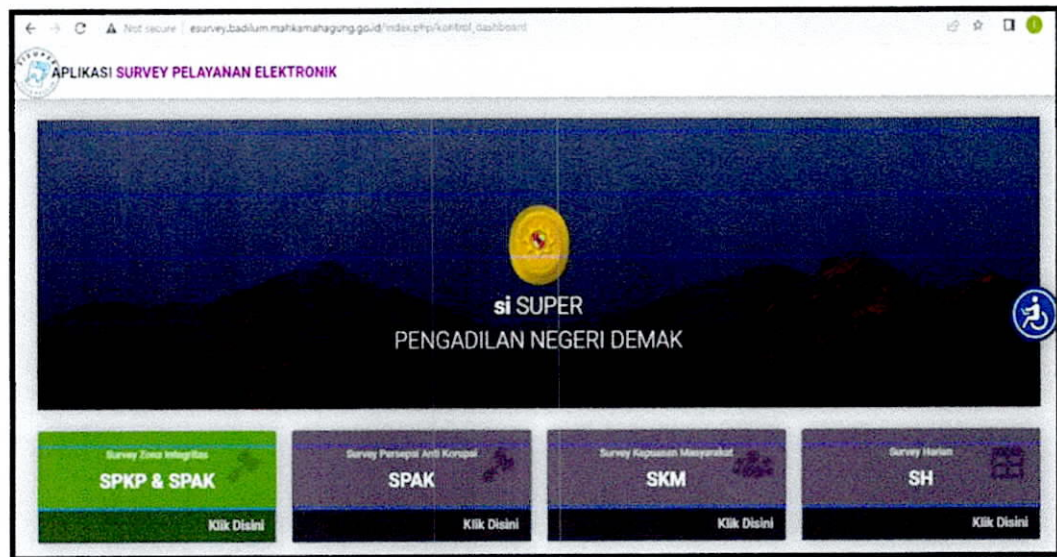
Not secure esurvey.badilum.mahkamahagung.go.id/index.php/kontrol_dashboard

APLIKASI SURVEY PELAYANAN ELEKTRONIK

si SUPER
PENGADILAN NEGERI DEMAK

Survey Zona Integritas
SPKP & SPAK
Klik Disini

Survey Persepsi Anti Korupsi
SPAK
Klik Disini

Survey Kepuasan Masyarakat
SKM
Klik Disini

Survey Harian
SH
Klik Disini